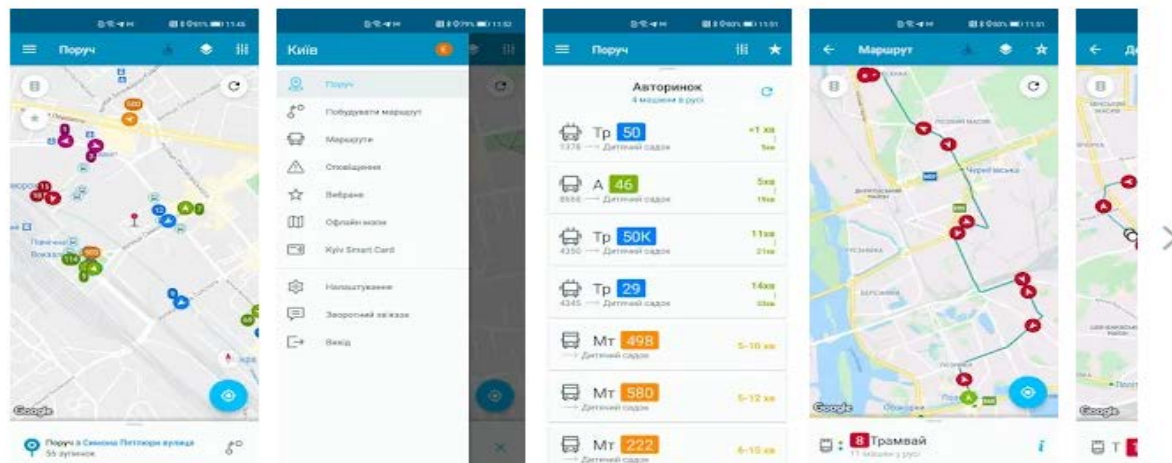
Поруч

Google

Поруч з Симона Петлюри вулиця
55 зупинок

Київ

Поруч
Побудувати маршрут
Маршрути
Оповіщення
Вибране
Офлайн мапи
Kyiv Smart Card
Налаштування
Зворотній зв'язок
Вихід

Поруч

Авторинок
4 машини в русі

Тр 50
Дитячий садок
+1 хв
5хв

А 46
Дитячий садок
5хв
11хв

Тр 50К
Дитячий садок
11хв
21хв

Тр 29
Дитячий садок
14хв
33хв

Мт 498
Дитячий садок
5-10 хв

Мт 580
Дитячий садок
5-12 хв

Мт 222
Дитячий садок
6-15 хв

Маршрут

Google

8 Трамвай
11 машин в русі

Google